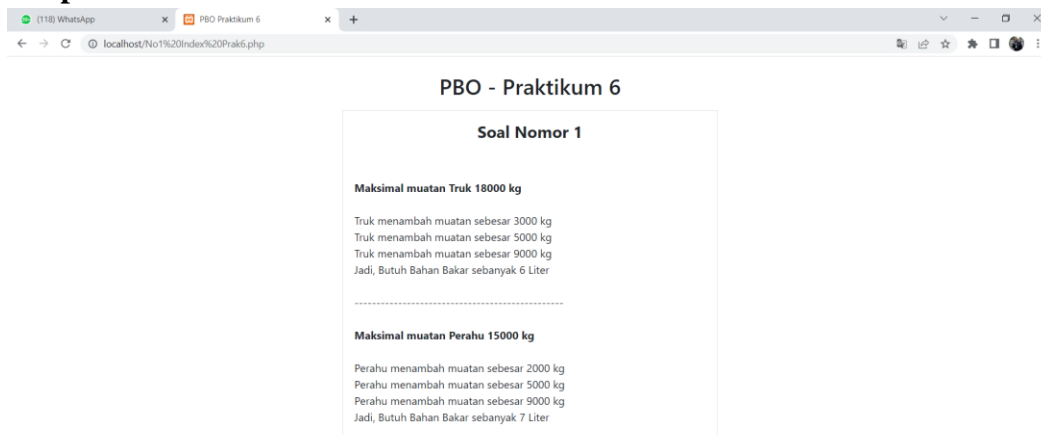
(118) WhatsApp
PBO Praktikum 6
localhost/No1%20Index%20Prak6.php

PBO - Praktikum 6

Soal Nomor 1

Maksimal muatan Truk 18000 kg

Truk menambah muatan sebesar 3000 kg
Truk menambah muatan sebesar 5000 kg
Truk menambah muatan sebesar 9000 kg
Jadi, Butuh Bahan Bakar sebanyak 6 Liter

--------------------------------------------------

Maksimal muatan Perahu 15000 kg

Perahu menambah muatan sebesar 2000 kg
Perahu menambah muatan sebesar 5000 kg
Perahu menambah muatan sebesar 9000 kg
Jadi, Butuh Bahan Bakar sebanyak 7 Liter